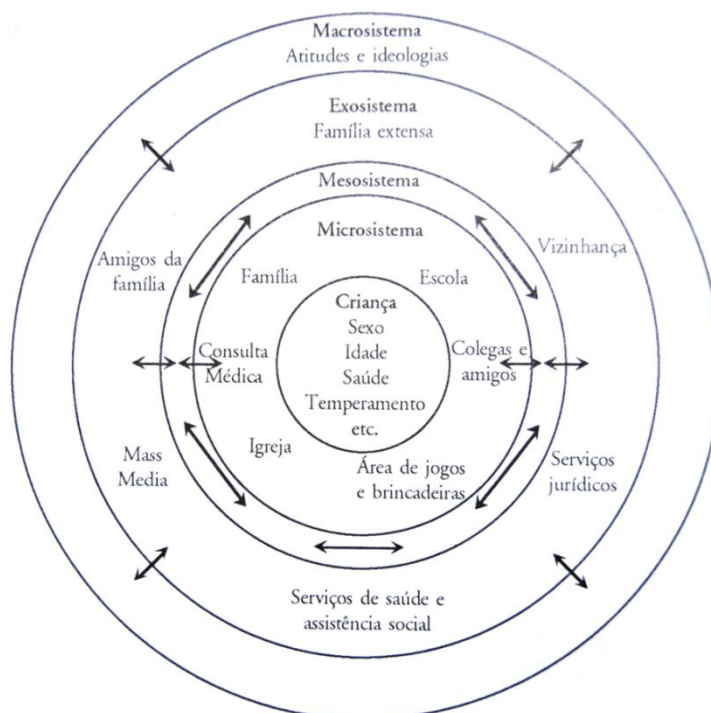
Macrosistema
Atitudes e ideologias

Exosistema
Família extensa

Mesosistema

Microsistema

Amigos da família

Vizinhança

Família

Escola

Criança
Sexo
Idade
Saúde
Temperamento
etc.

Consulta Médica

Colegas e amigos

Igreja

Área de jogos e brincadeiras

Mass Media

Serviços jurídicos

Serviços de saúde e assistência social